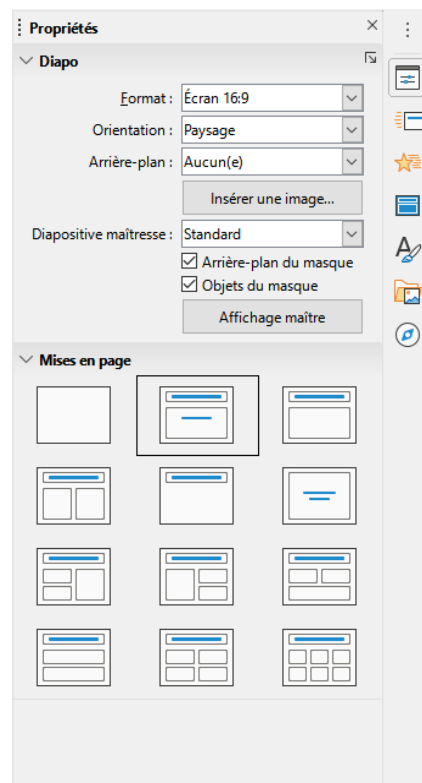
Propriétés ×

Diapo

Format : Écran 16:9

Orientation : Paysage

Arrière-plan : Aucun(e)

Insérer une image...

Diapositive maîtresse : Standard

Arrière-plan du masque

Objets du masque

Affichage maître

Mises en page